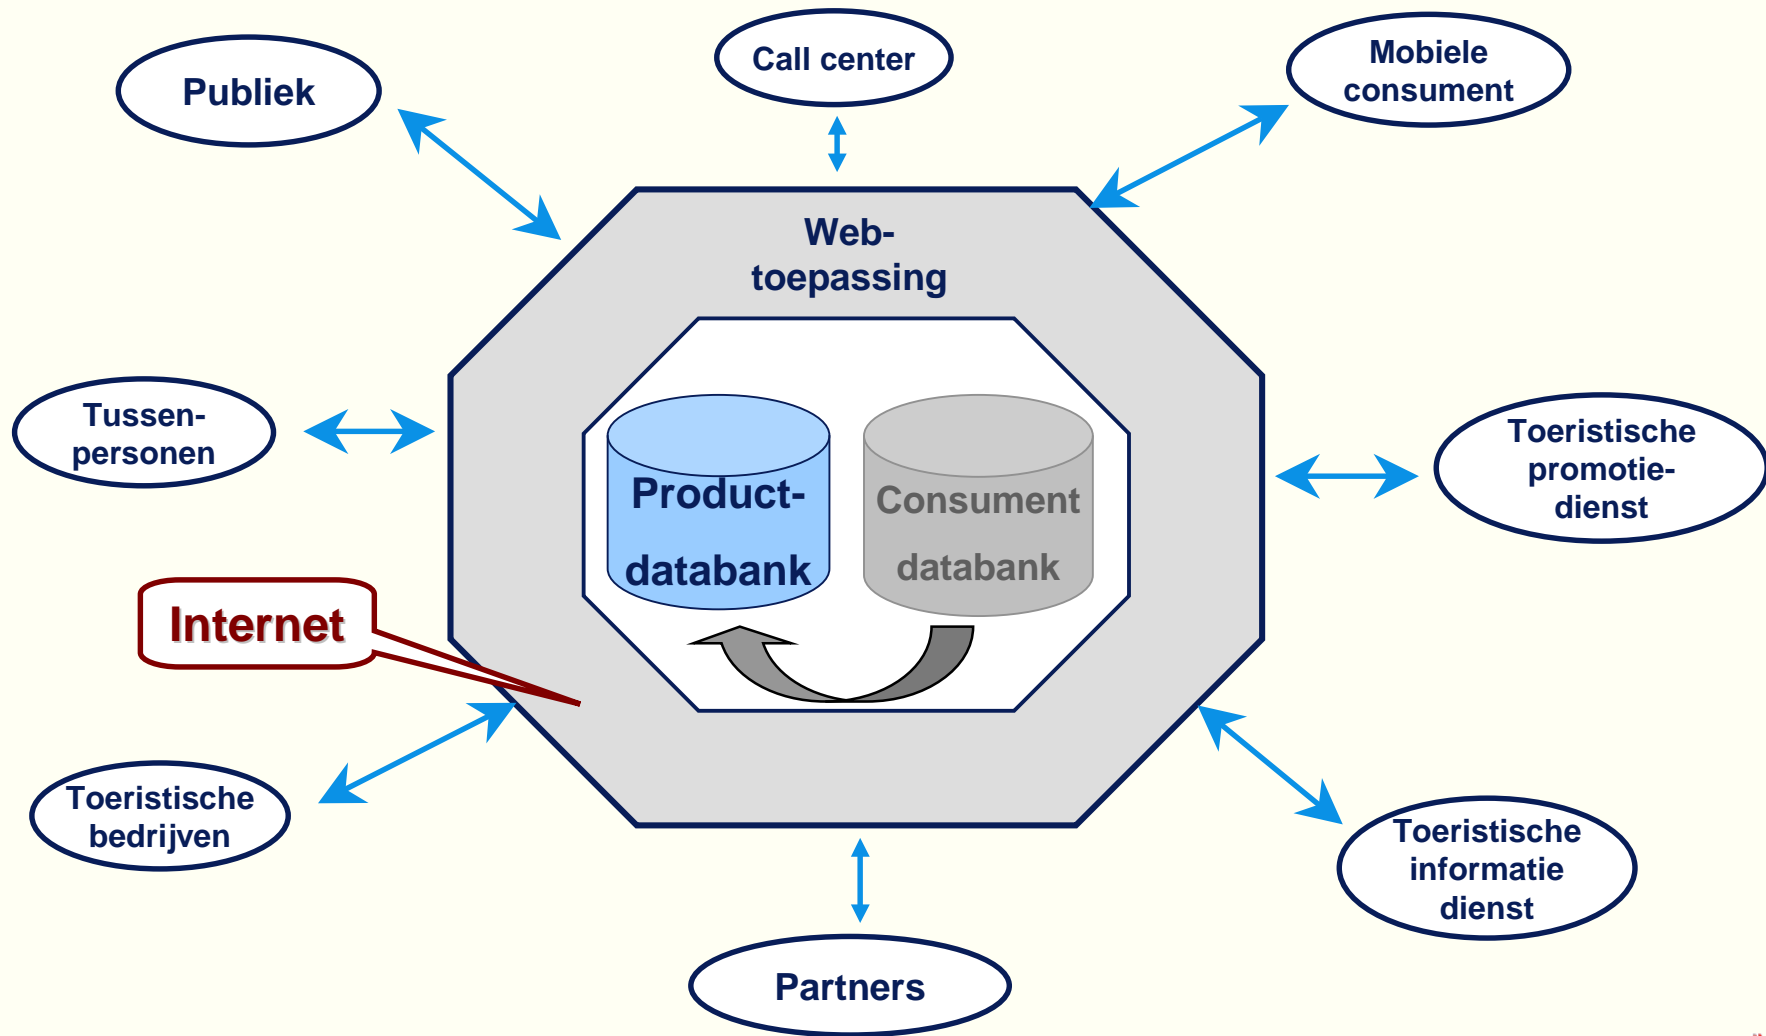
Publiek

Call center

Mobiele consument

Web-toepassing

Tussen-personen

Product-databank

Consument databank

Toeristische promotie-dienst

Internet

Toeristische bedrijven

Toeristische informatie dienst

Partners